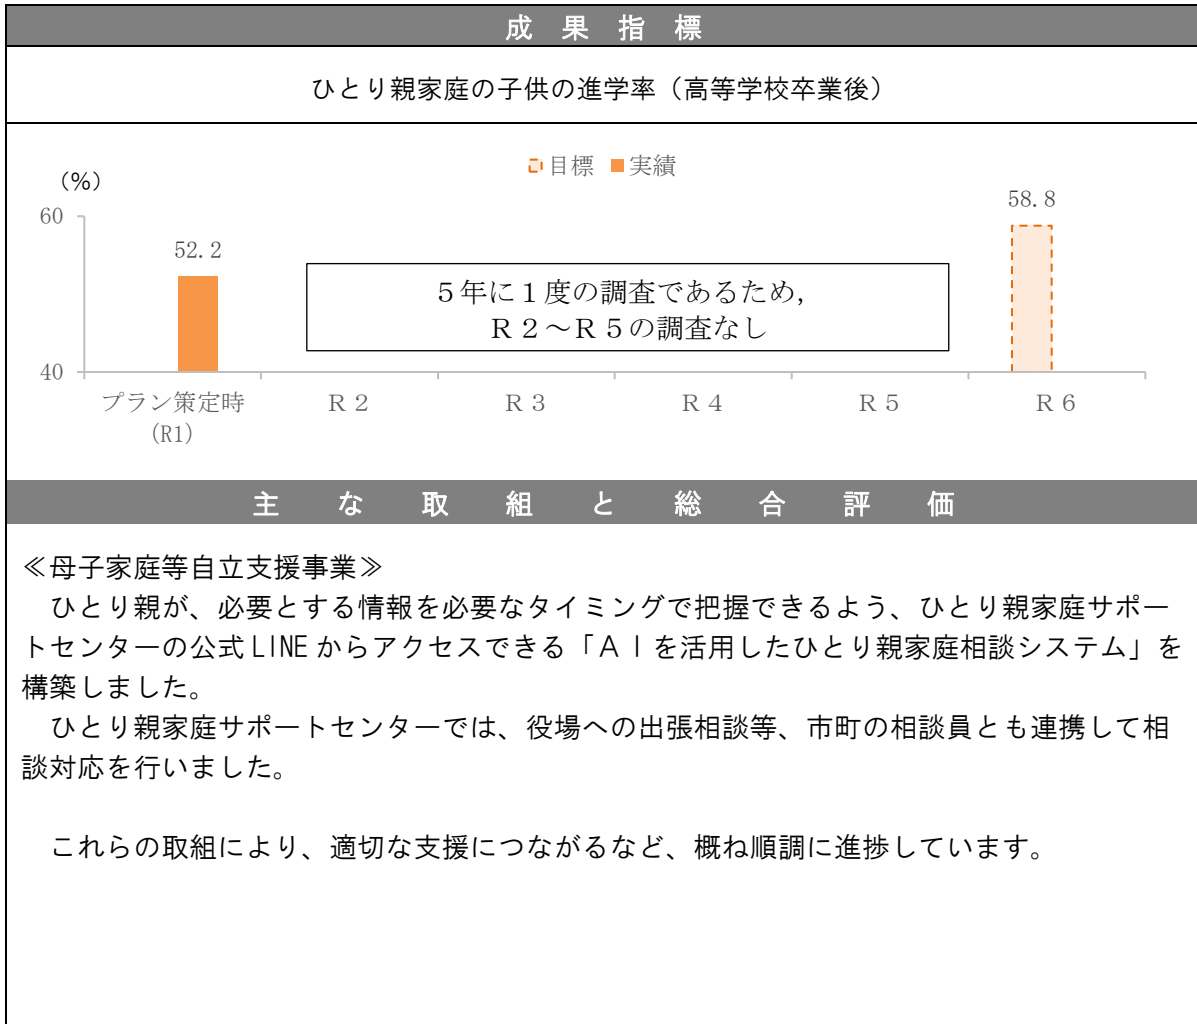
成 果 指 標

ひとり親家庭の子供の進学率（高等学校卒業後）

目標 実績

（%）

60

40

52.2

58.8

５年に１度の調査であるため，
Ｒ２～Ｒ５の調査なし

プラン策定時
(R1)

Ｒ２

Ｒ３

Ｒ４

Ｒ５

Ｒ６

主 な 取 組 と 総 合 評 価

≪母子家庭等自立支援事業≫

ひとり親が、必要とする情報を必要なタイミングで把握できるよう、ひとり親家庭サポートセンターの公式LINEからアクセスできる「ＡＩを活用したひとり親家庭相談システム」を構築しました。

ひとり親家庭サポートセンターでは、役場への出張相談等、市町の相談員とも連携して相談対応を行いました。

これらの取組により、適切な支援につながるなど、概ね順調に進捗しています。